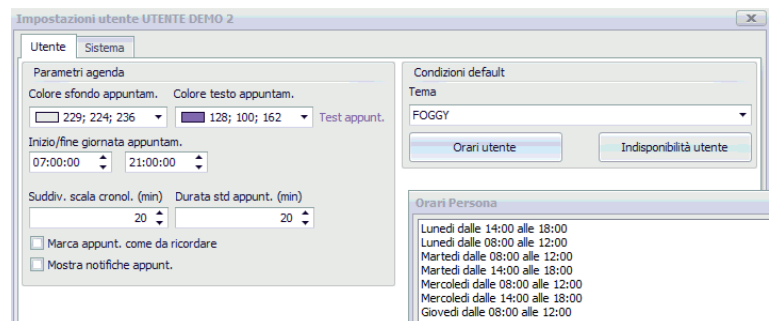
Impostazioni utente UTENTE DEMO 2

Utente | Sistema

Parametri agenda

Colore sfondo appuntam.
229; 224; 236

Colore testo appuntam.
128; 100; 162

Test appunt.

Inizio/fine giornata appuntam.
07:00:00
21:00:00

Suddiv. scala cronol. (min)
20

Durata std appunt. (min)
20

Marca appunt. come da ricordare

Mostra notifiche appunt.

Condizioni default

Tema
FOGGY

Orari utente

Indisponibilità utente

Orari Persona

Lunedì dalle 14:00 alle 18:00
Lunedì dalle 08:00 alle 12:00
Martedì dalle 08:00 alle 12:00
Martedì dalle 14:00 alle 18:00
Mercoledì dalle 08:00 alle 12:00
Mercoledì dalle 14:00 alle 18:00
Giovedì dalle 08:00 alle 12:00